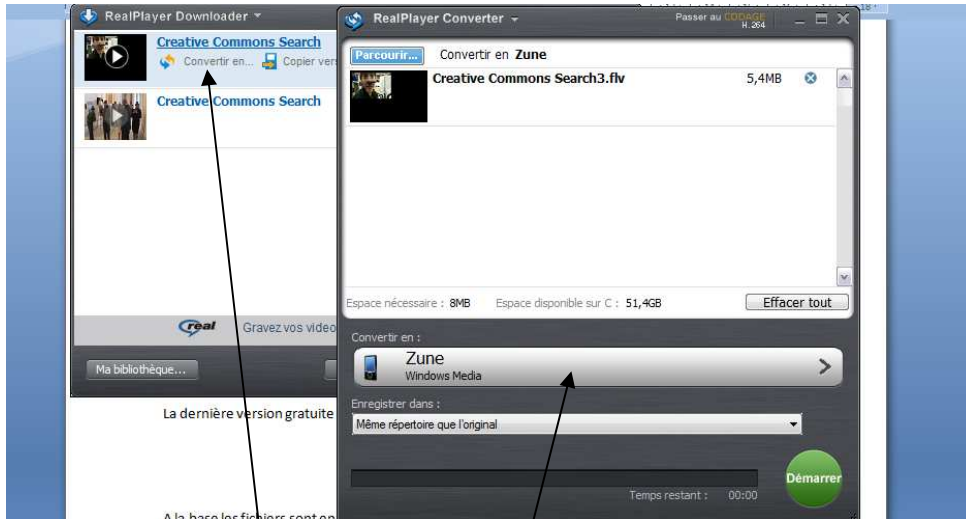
RealPlayer Downloader

Creative Commons Search

Convertir en... Copier vers

Creative Commons Search

real Gravez vos video

Ma bibliothèque...

La dernière version gratuite

A la base les fichiers sont en

RealPlayer Converter

Passer au CODAGE H. 264

Parcourir... Convertir en Zune

Creative Commons Search3.flv 5,4MB

Espace nécessaire : 8MB Espace disponible sur C : 51,4GB Effacer tout

Convertir en :

Zune
Windows Media

Enregistrer dans :

Même répertoire que l'original

Temps restant : 00:00

Démarrer